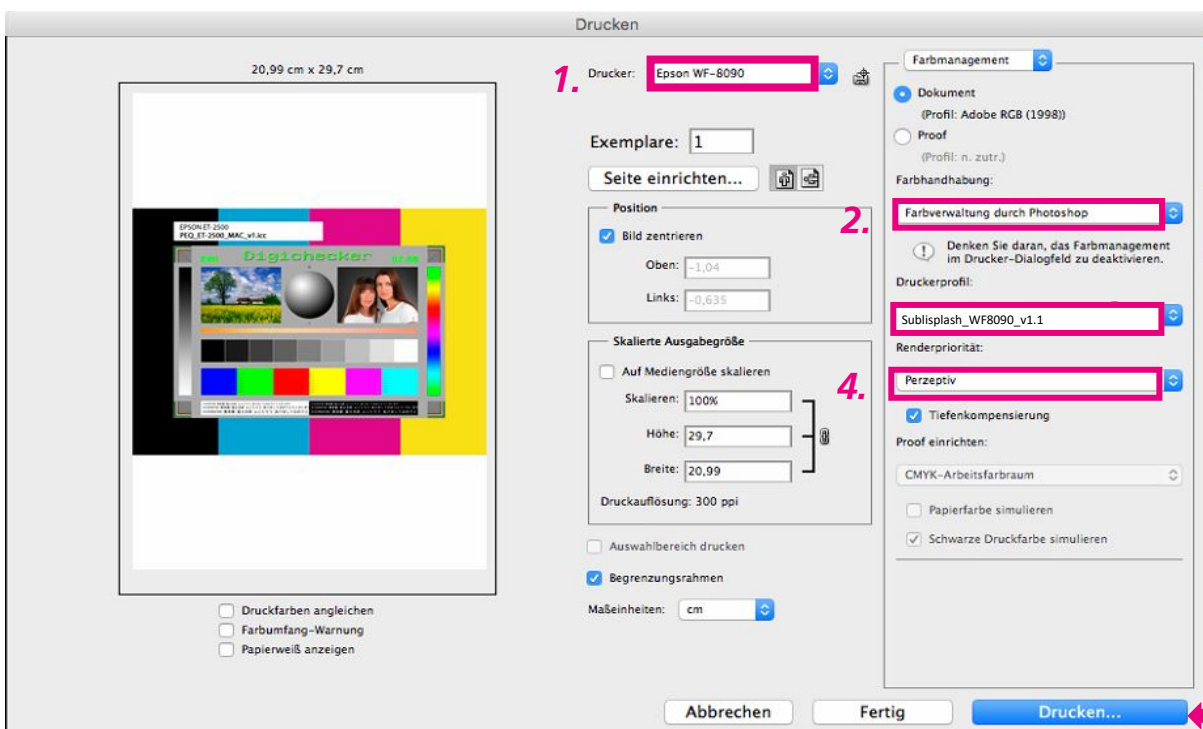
Drucken

20,99 cm x 29,7 cm

EPSON ET-2500
PEQ_ET-2500_MAC_v1.icc

Digichecker

Druckfarben angleichen
Farbumfang-Warnung
Papierweiß anzeigen

1. Drucker: Epson WF-8090

Exemplare: 1

Seite einrichten...

Position
Bild zentrieren
Oben: -1,04
Links: -0,635

Skalierte Ausgabegröße
Auf Mediengröße skalieren
Skalieren: 100%
Höhe: 29,7
Breite: 20,99
Druckauflösung: 300 ppi

Auswahlbereich drucken
Begrenzungsrahmen
Maßeinheiten: cm

Farbmanagement
Dokument
(Profil: Adobe RGB (1998))
Proof
(Profil: n. zutr.)
Farbhandhabung:
2. Farbverwaltung durch Photoshop
Denken Sie daran, das Farbmanagement im Drucker-Dialogfeld zu deaktivieren.
Druckerprofil:
Sublisplash_WF8090_v1.1
Renderpriorität:
4. Perzeptiv
Tiefenkompensierung
Proof einrichten:
CMYK-Arbeitsfarbraum
Papierfarbe simulieren
Schwarze Druckfarbe simulieren

Abbrechen Fertig Drucken...